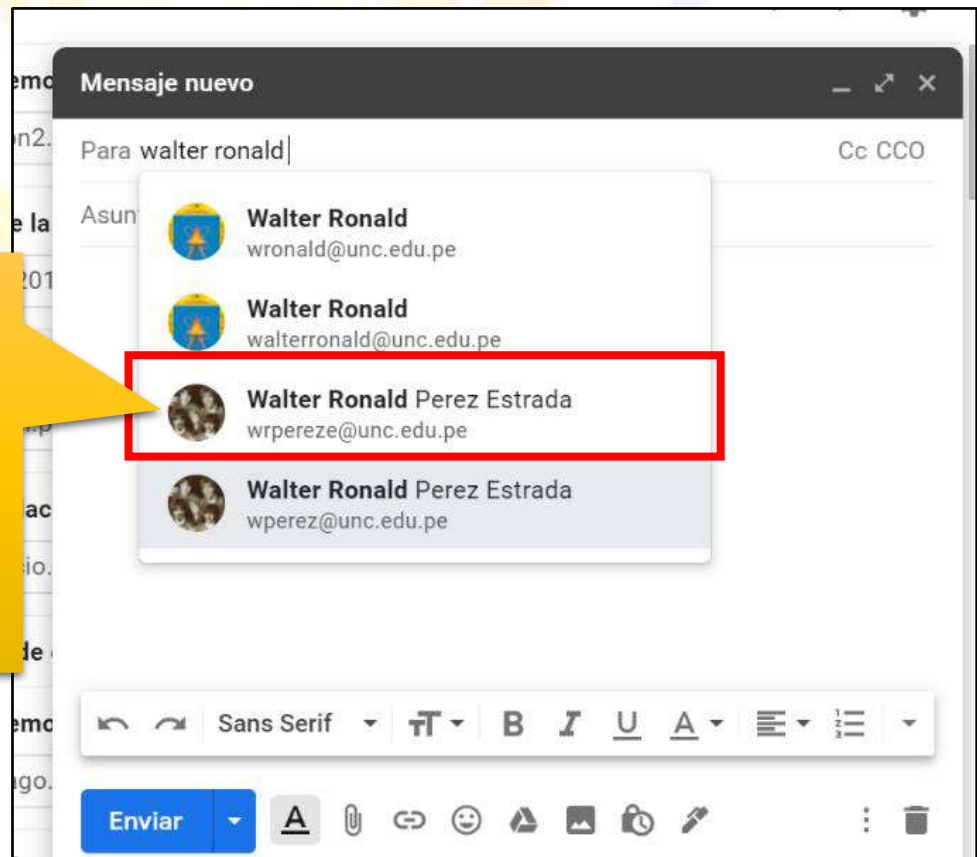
emo
n2.
e la
201
.p
lac
io.
de
emo
ago.

Mensaje nuevo

Para walter ronald

Cc CCO

Asun

Walter Ronald
wronald@unc.edu.pe

Walter Ronald
walterronald@unc.edu.pe

Walter Ronald Perez Estrada
wrpereze@unc.edu.pe

Walter Ronald Perez Estrada
wperez@unc.edu.pe

Sans Serif

Enviar